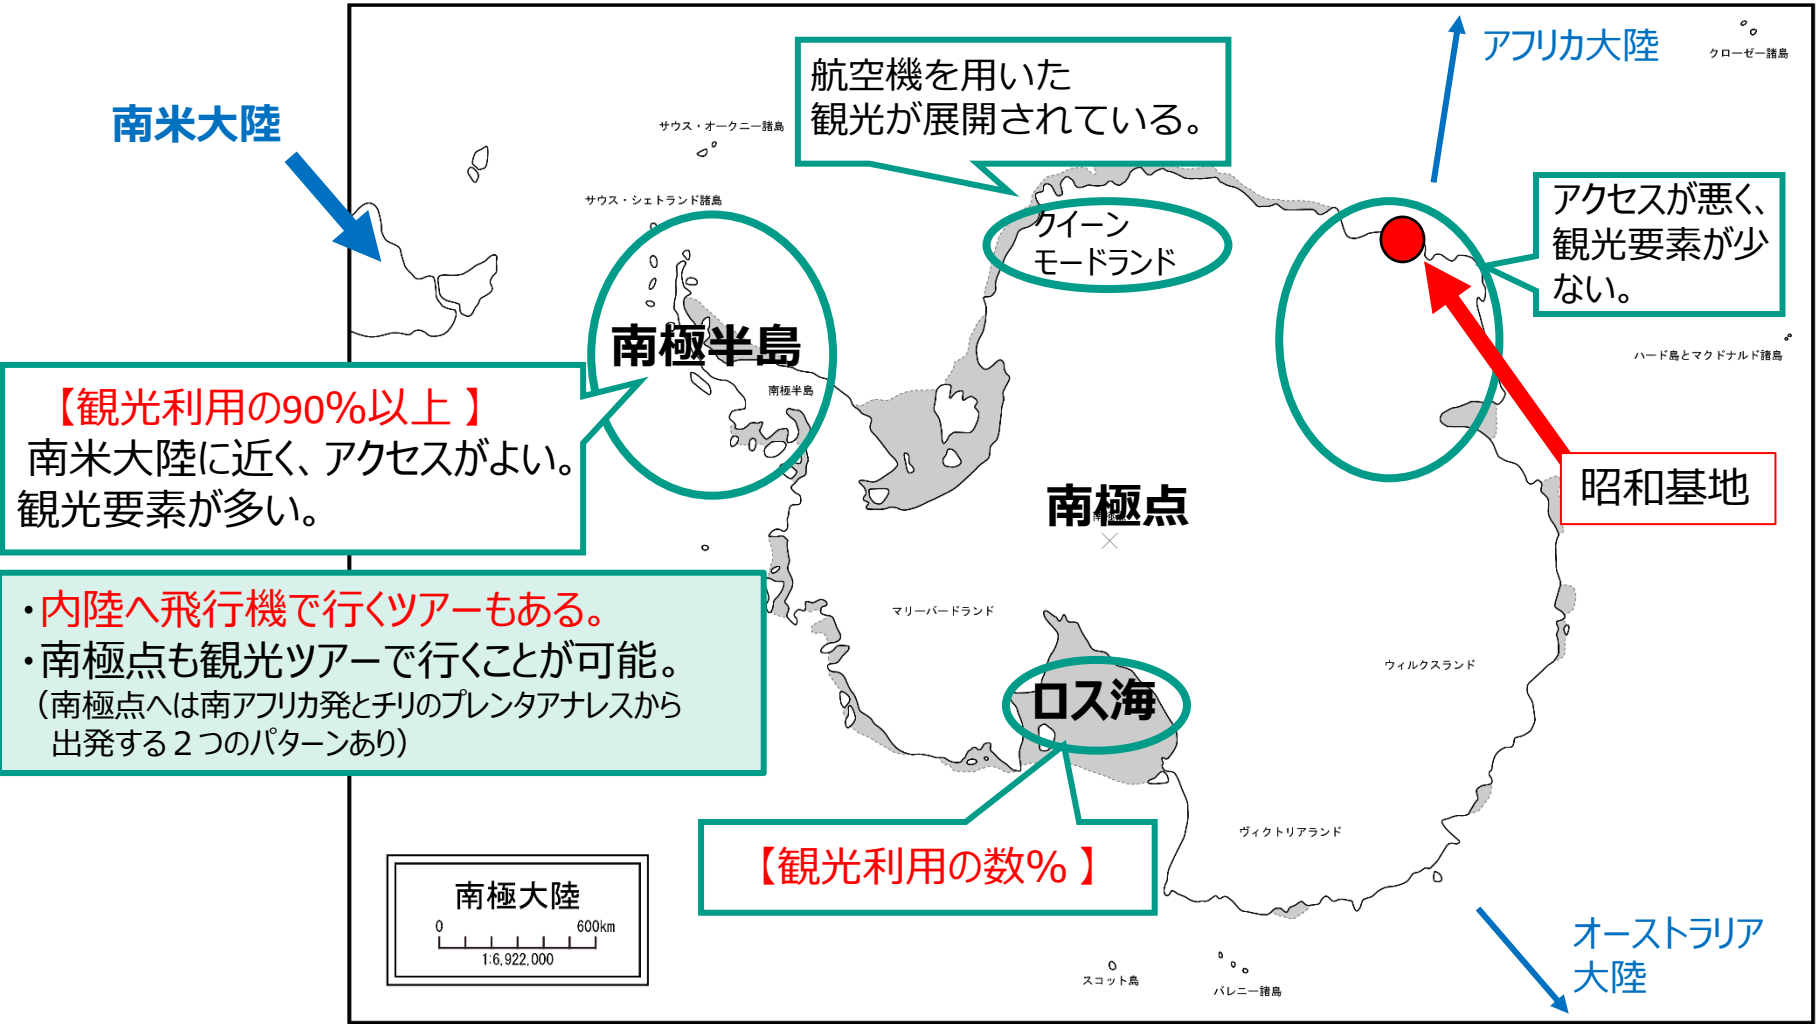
南米大陸

サウス・オークニー諸島

サウス・シェトランド諸島

航空機を用いた観光が展開されている。

アフリカ大陸

クローゼー諸島

クイーンモードランド

アクセスが悪く、観光要素が少ない。

ハード島とマクドナルド諸島

南極半島

南極半島

【観光利用の90%以上 】
南米大陸に近く、アクセスがよい。
観光要素が多い。

昭和基地

南極点

・内陸へ飛行機で行くツアーもある。
・南極点も観光ツアーで行くことが可能。
（南極点へは南アフリカ発とチリのプレンタアナレスから出発する２つのパターンあり）

マリーバードランド

ウィルクスランド

ロス海

ヴィクトリアランド

【観光利用の数% 】

南極大陸
0 600km
1:6,922,000

オーストラリア大陸

スコット島

バレニー諸島